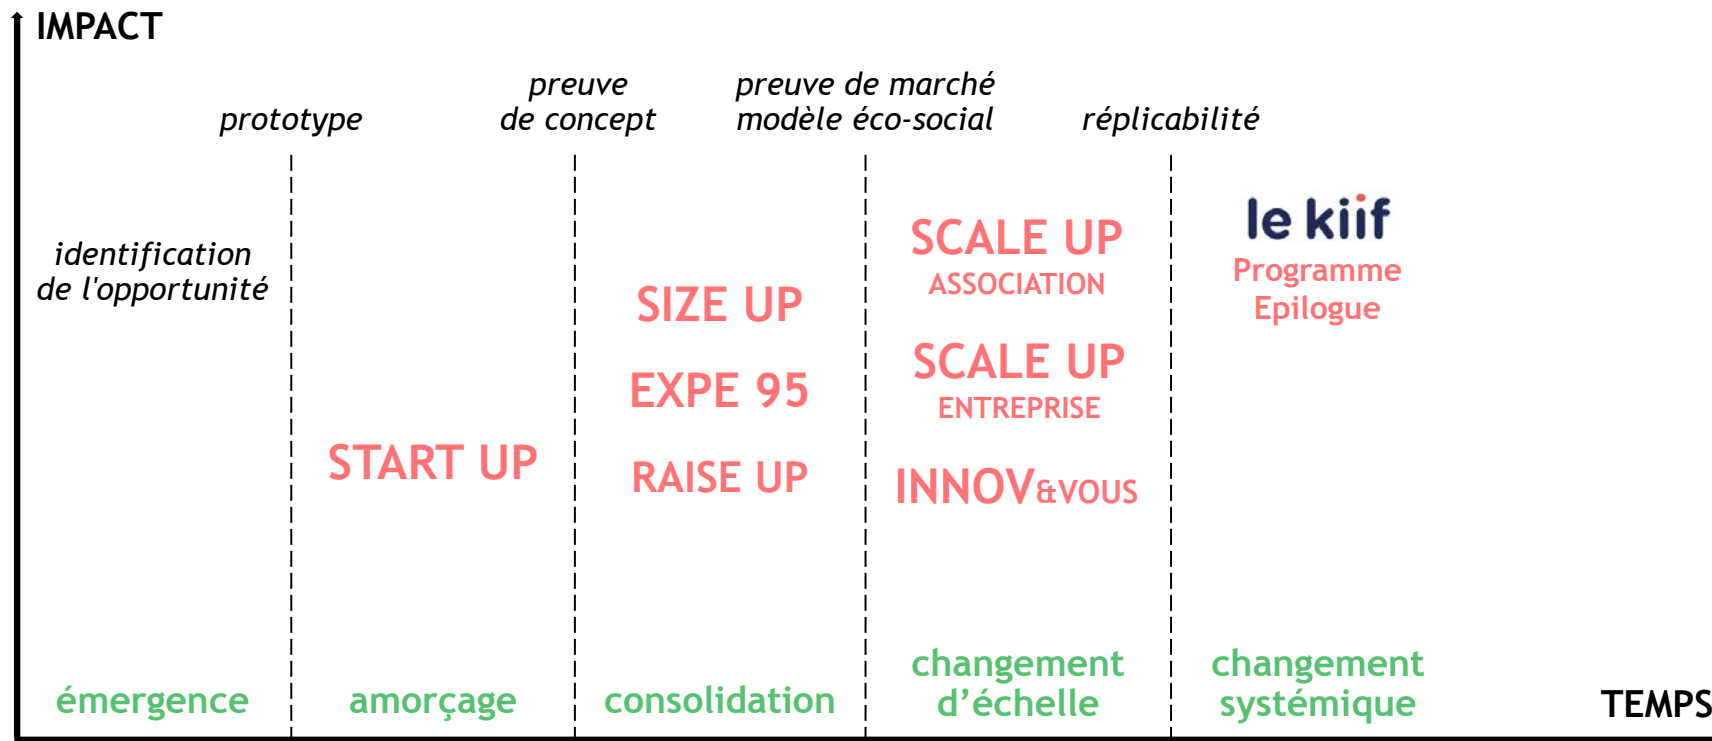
IMPACT

prototype

preuve de concept

preuve de marché modèle éco-social

réplicabilité

identification de l'opportunité

START UP

SIZE UP

EXPE 95

RAISE UP

SCALE UP ASSOCIATION

SCALE UP ENTREPRISE

INNOV&VOUS

le kiif

Programme Epilogue

émergence

amorçage

consolidation

changement d'échelle

changement systémique

TEMPS